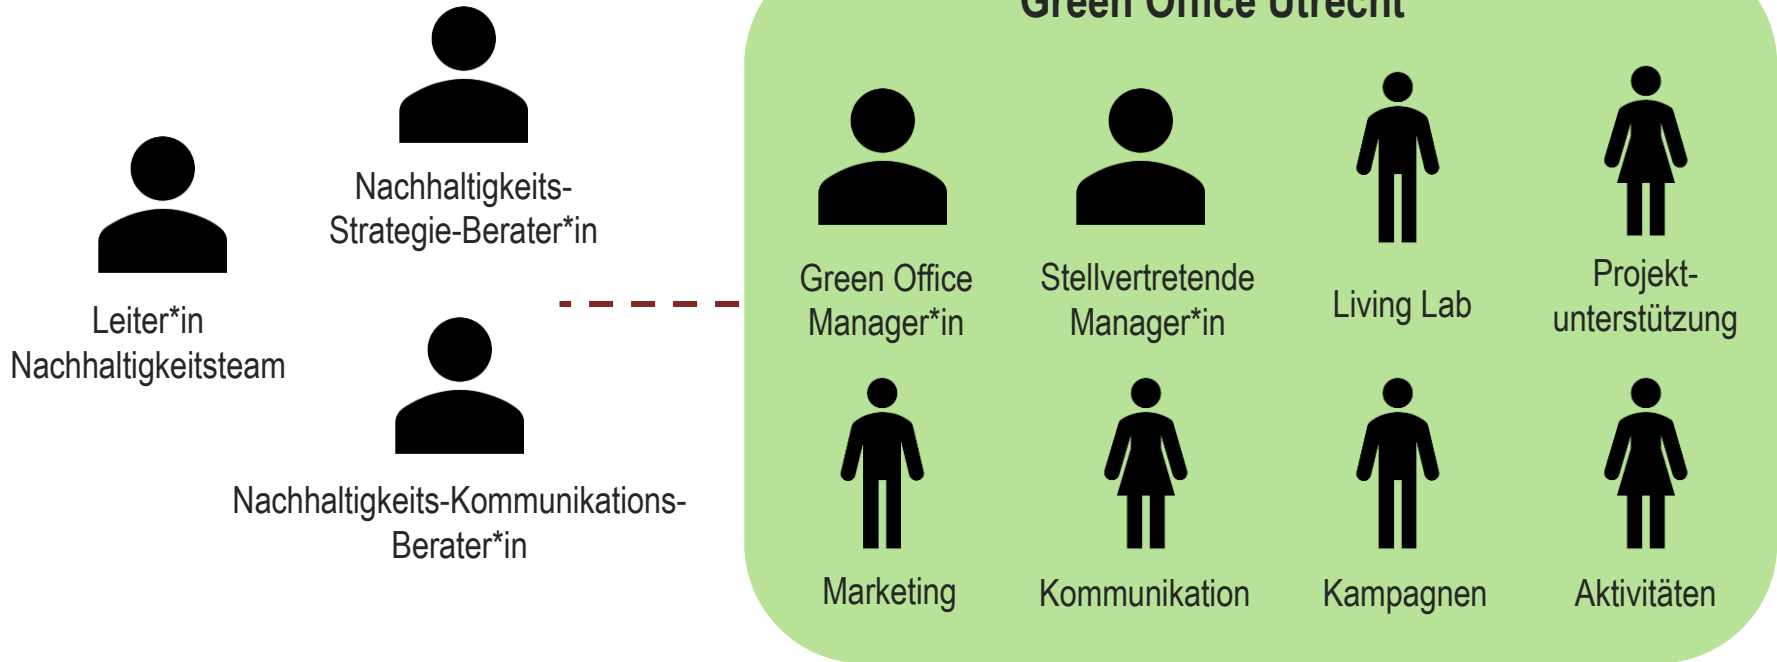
Nachhaltigkeits-Strategie-Berater*in

Leiter*in Nachhaltigkeitsteam

Nachhaltigkeits-Kommunikations-Berater*in

Green Office Utrecht

Green Office Manager*in

Stellvertretende Manager*in

Living Lab

Projekt-unterstützung

Marketing

Kommunikation

Kampagnen

Aktivitäten